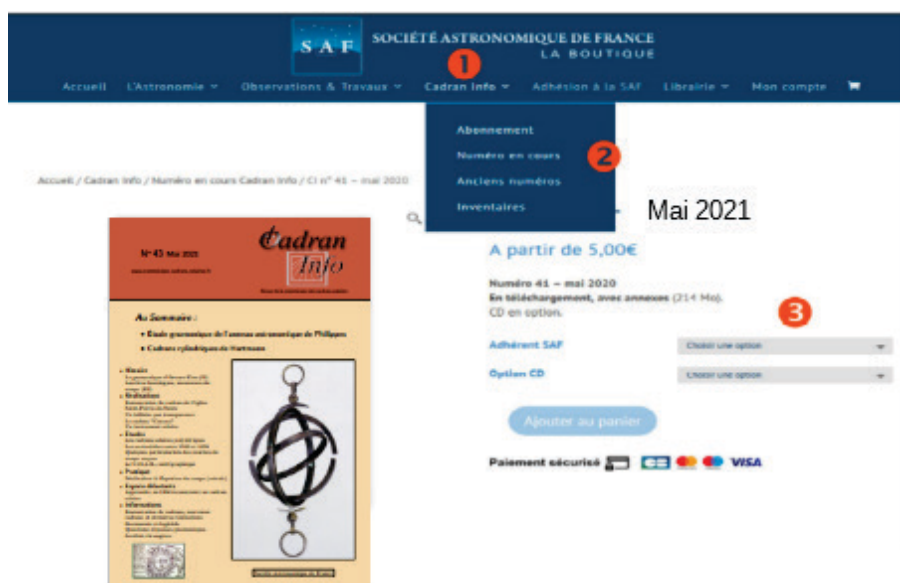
SAF SOCIÉTÉ ASTRONOMIQUE DE FRANCE
LA BOUTIQUE

1

Accueil L'Astronomie Observations & Travaux Cadran Info Adhésion à la SAF Librairie Mon compte

Abonnement
Numéro en cours
Anciens numéros
Inventaires

2

Accueil / Cadran Info / Numéro en cours Cadran Info / CI n° 41 – mai 2020

Mai 2021

A partir de 5,00€

Numéro 41 – mai 2020
En téléchargement, avec annexes (214 Mo).
CD en option.

3

Adhérent SAF Choisir une option

Option CD Choisir une option

Ajouter au panier

Paiement sécurisé VISA

N° 43 Mai 2021

Cadran Info

Au Sommaire :
• Étude gnomonique de l'anneau astronomique de Philippes
• Cadrans cylindriques de Hartmann

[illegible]